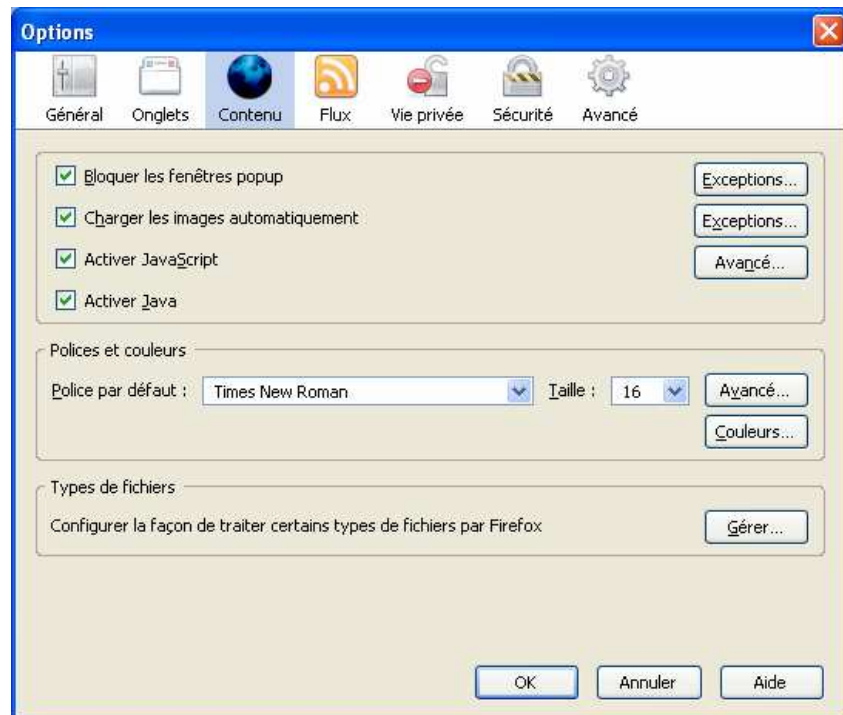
Options

Général Onglets Contenu Flux Vie privée Sécurité Avancé

Bloquer les fenêtres popup
Exceptions...
Charger les images automatiquement
Exceptions...
Activer JavaScript
Avancé...
Activer Java

Polices et couleurs
Police par défaut : Times New Roman Taille : 16 Avancé...
Couleurs...

Types de fichiers
Configurer la façon de traiter certains types de fichiers par Firefox
Gérer...

OK Annuler Aide